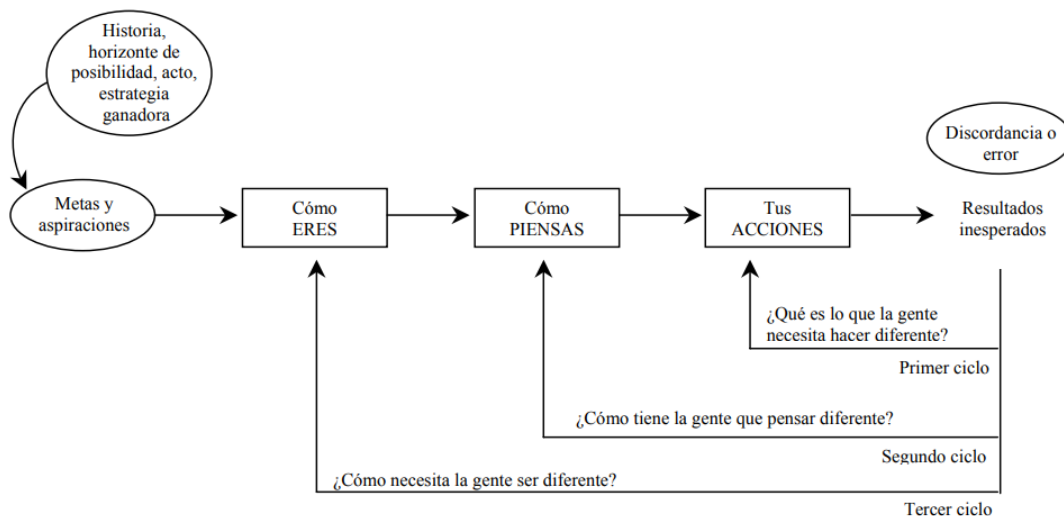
Historia, horizonte de posibilidad, acto, estrategia ganadora

Discordancia o error

Metas y aspiraciones

Cómo ERES

Cómo PIENSAS

Tus ACCIONES

Resultados inesperados

¿Qué es lo que la gente necesita hacer diferente?

Primer ciclo

¿Cómo tiene la gente que pensar diferente?

Segundo ciclo

¿Cómo necesita la gente ser diferente?

Tercer ciclo